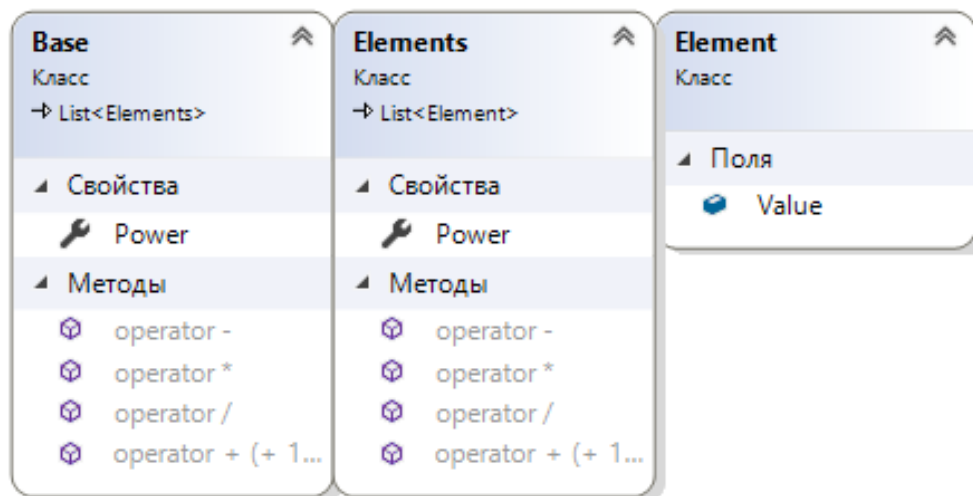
Base
Класс
→ List<Elements>

Свойства
Power

Методы
operator -
operator *
operator /
operator + (+ 1...

Elements
Класс
→ List<Element>

Свойства
Power

Методы
operator -
operator *
operator /
operator + (+ 1...

Element
Класс

Поля
Value